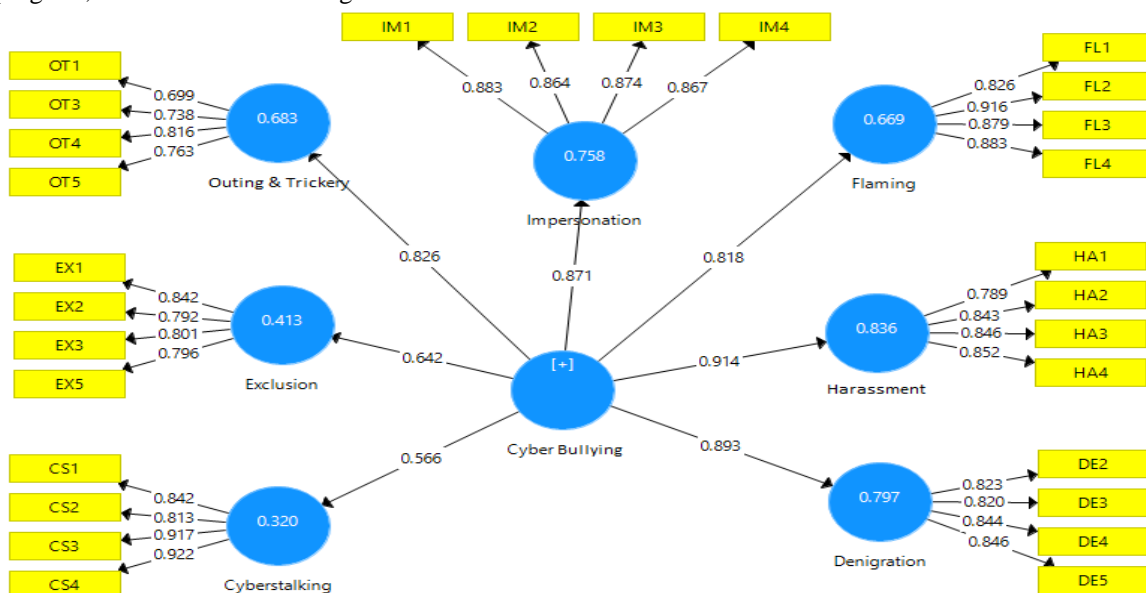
IM1
IM2
IM3
IM4
0.883
0.864
0.874
0.867
0.758
Impersonation

OT1
OT3
OT4
OT5
0.699
0.738
0.816
0.763
0.683
Outing & Trickery

FL1
FL2
FL3
FL4
0.826
0.916
0.879
0.883
0.669
Flaming

0.826
0.871
0.818

EX1
EX2
EX3
EX5
0.842
0.792
0.801
0.796
0.413
Exclusion

HA1
HA2
HA3
HA4
0.789
0.843
0.846
0.852
0.836
Harassment

0.642
[+]
Cyber Bullying
0.914

0.566
0.893

CS1
CS2
CS3
CS4
0.842
0.813
0.917
0.922
0.320
Cyberstalking

DE2
DE3
DE4
DE5
0.823
0.820
0.844
0.846
0.797
Denigration